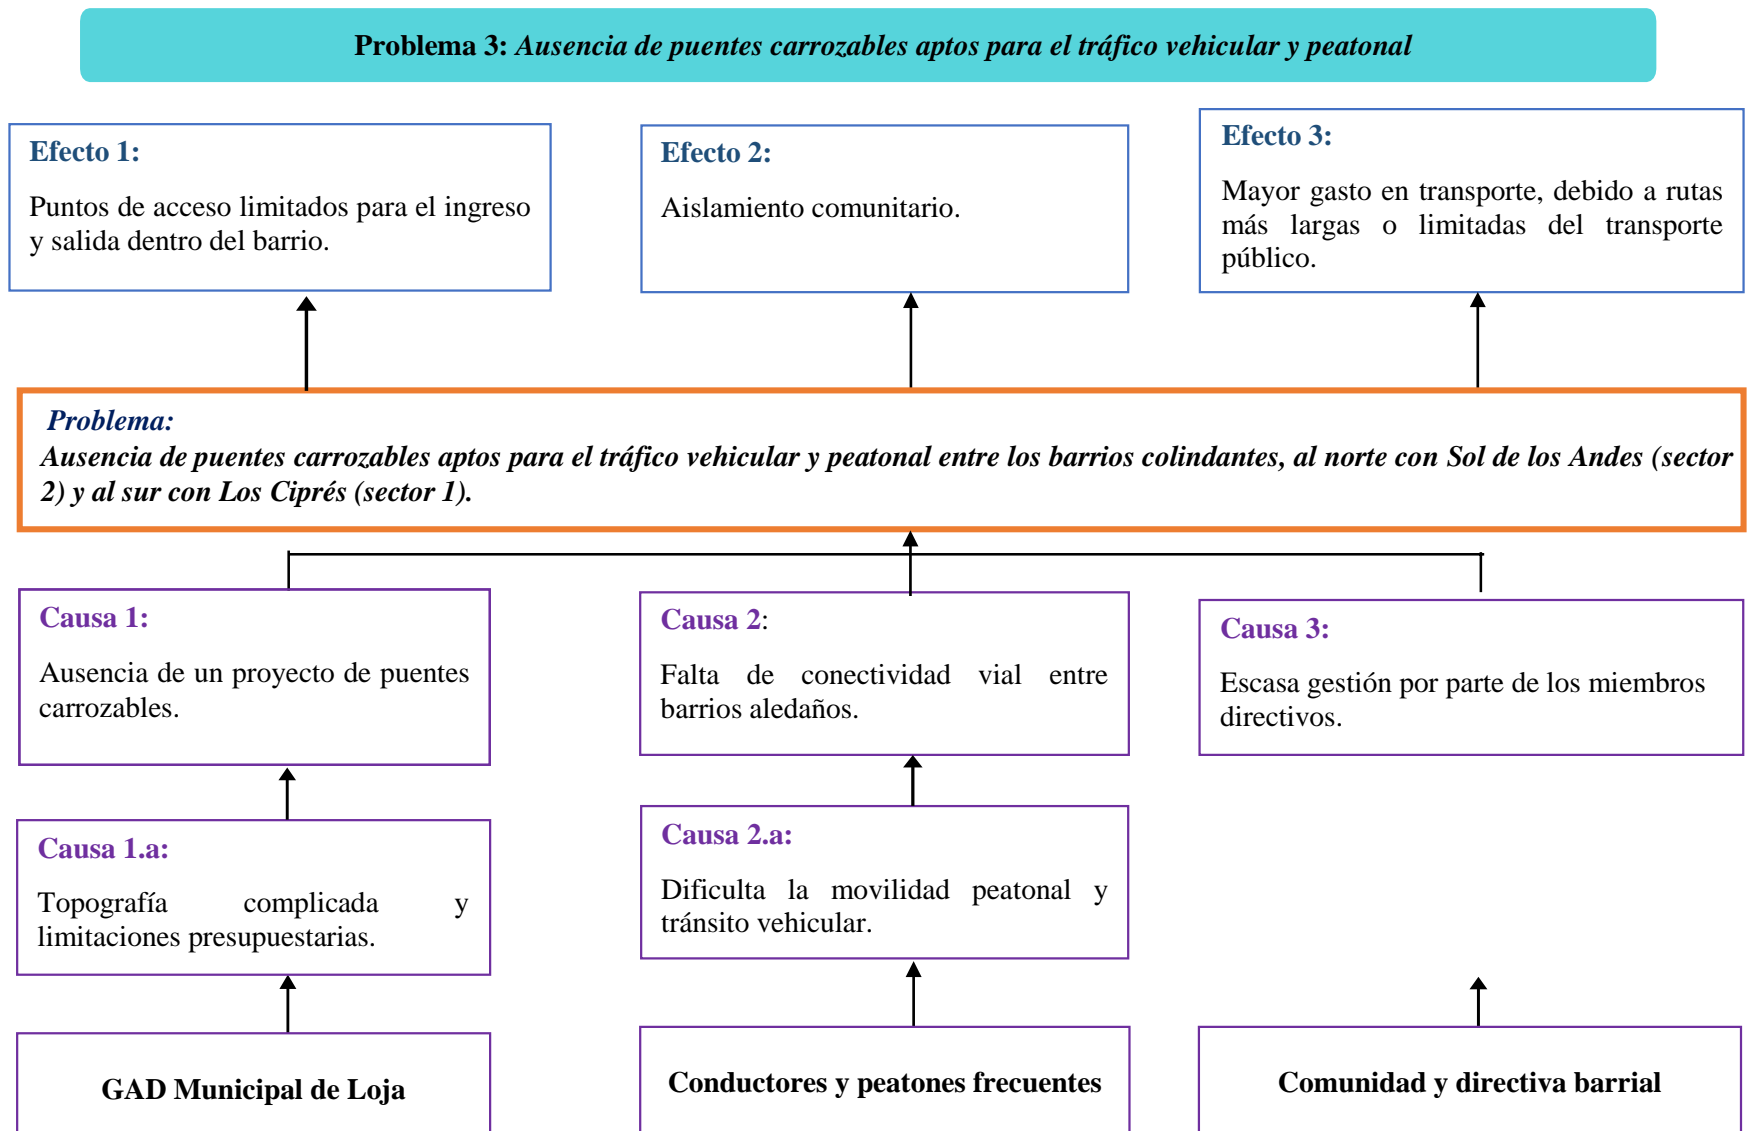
**Problema 3:** *Ausencia de puentes carrozables aptos para el tráfico vehicular y peatonal*

**Efecto 1:**

Puntos de acceso limitados para el ingreso y salida dentro del barrio.

**Efecto 2:**

Aislamiento comunitario.

**Efecto 3:**

Mayor gasto en transporte, debido a rutas más largas o limitadas del transporte público.

***Problema:***

***Ausencia de puentes carrozables aptos para el tráfico vehicular y peatonal entre los barrios colindantes, al norte con Sol de los Andes (sector 2) y al sur con Los Ciprés (sector 1).***

**Causa 1:**

Ausencia de un proyecto de puentes carrozables.

**Causa 2**:

Falta de conectividad vial entre barrios aledaños.

**Causa 3:**

Escasa gestión por parte de los miembros directivos.

**Causa 1.a:**

Topografía complicada y limitaciones presupuestarias.

**Causa 2.a:**

Dificulta la movilidad peatonal y tránsito vehicular.

**GAD Municipal de Loja**

**Conductores y peatones frecuentes**

**Comunidad y directiva barrial**